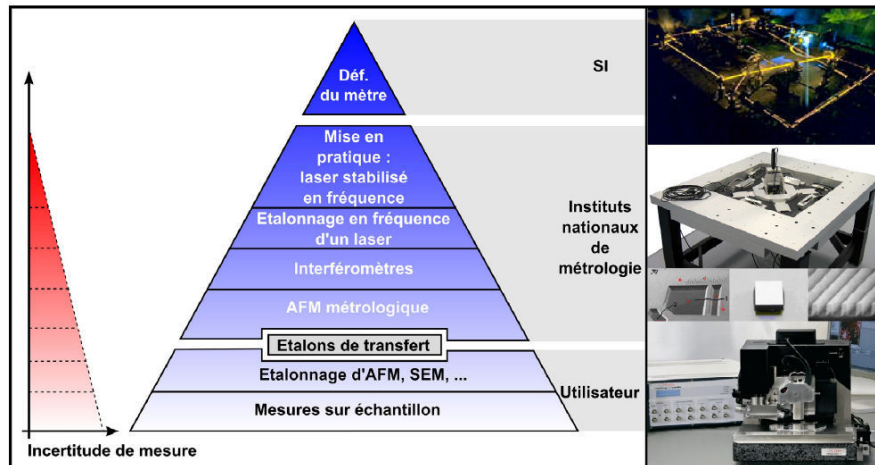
Déf. du mètre

SI

Mise en pratique : laser stabilisé en fréquence

Etalonnage en fréquence d'un laser

Interféromètres

AFM métrologique

Instituts nationaux de métrologie

Etalons de transfert

Etalonnage d'AFM, SEM, ...

Mesures sur échantillon

Utilisateur

Incertitude de mesure